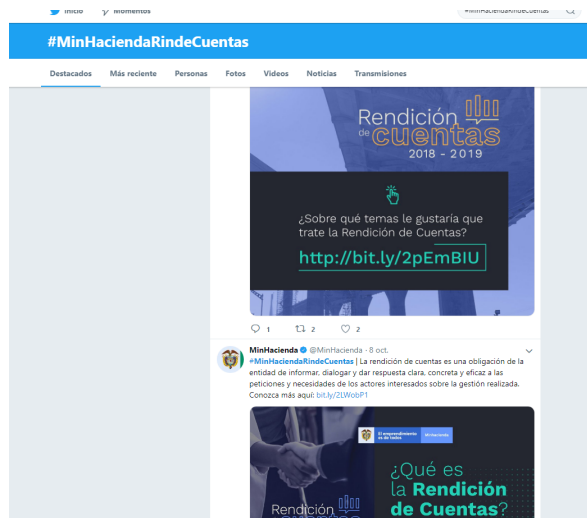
Inicio Momentos #MinHaciendaRindeCuentas

#MinHaciendaRindeCuentas

Destacados Más reciente Personas Fotos Videos Noticias Transmisiones

Rendición de cuentas 2018 - 2019

¿Sobre qué temas le gustaría que trate la Rendición de Cuentas?

http://bit.ly/2pEmBIU

1 2 2

MinHacienda @MinHacienda · 8 oct.

#MinHaciendaRindeCuentas | La rendición de cuentas es una obligación de la entidad de informar, dialogar y dar respuesta clara, concreta y eficaz a las peticiones y necesidades de los actores interesados sobre la gestión realizada. Conozca más aquí: bit.ly/2LWobP1

El emprendimiento es de todos MinHacienda

¿Qué es la Rendición de Cuentas?

Rendición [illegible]